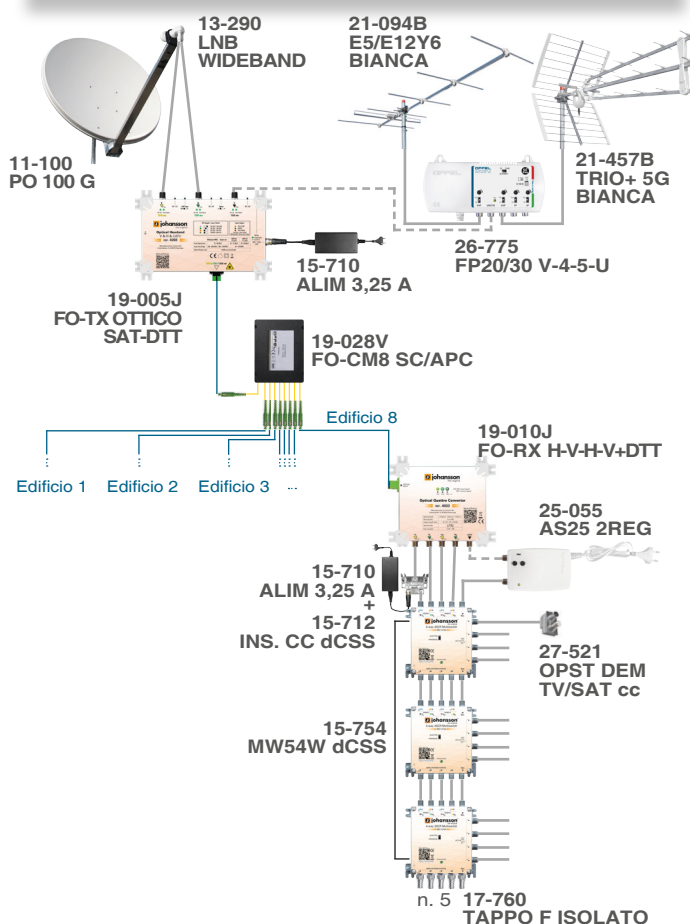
13-290
LNB
WIDEBAND

21-094B
E5/E12Y6
BIANCA

11-100
PO 100 G

21-457B
TRIO+ 5G
BIANCA

26-775
FP20/30 V-4-5-U

15-710
ALIM 3,25 A

19-005J
FO-TX OTTICO
SAT-DTT

19-028V
FO-CM8 SC/APC

Edificio 8

19-010J
FO-RX H-V-H-V+DTT

Edificio 1 Edificio 2 Edificio 3 ...

25-055
AS25 2REG

15-710
ALIM 3,25 A
+
15-712
INS. CC dCSS

27-521
OPST DEM
TV/SAT cc

15-754
MW54W dCSS

n. 5 17-760
TAPPO F ISOLATO